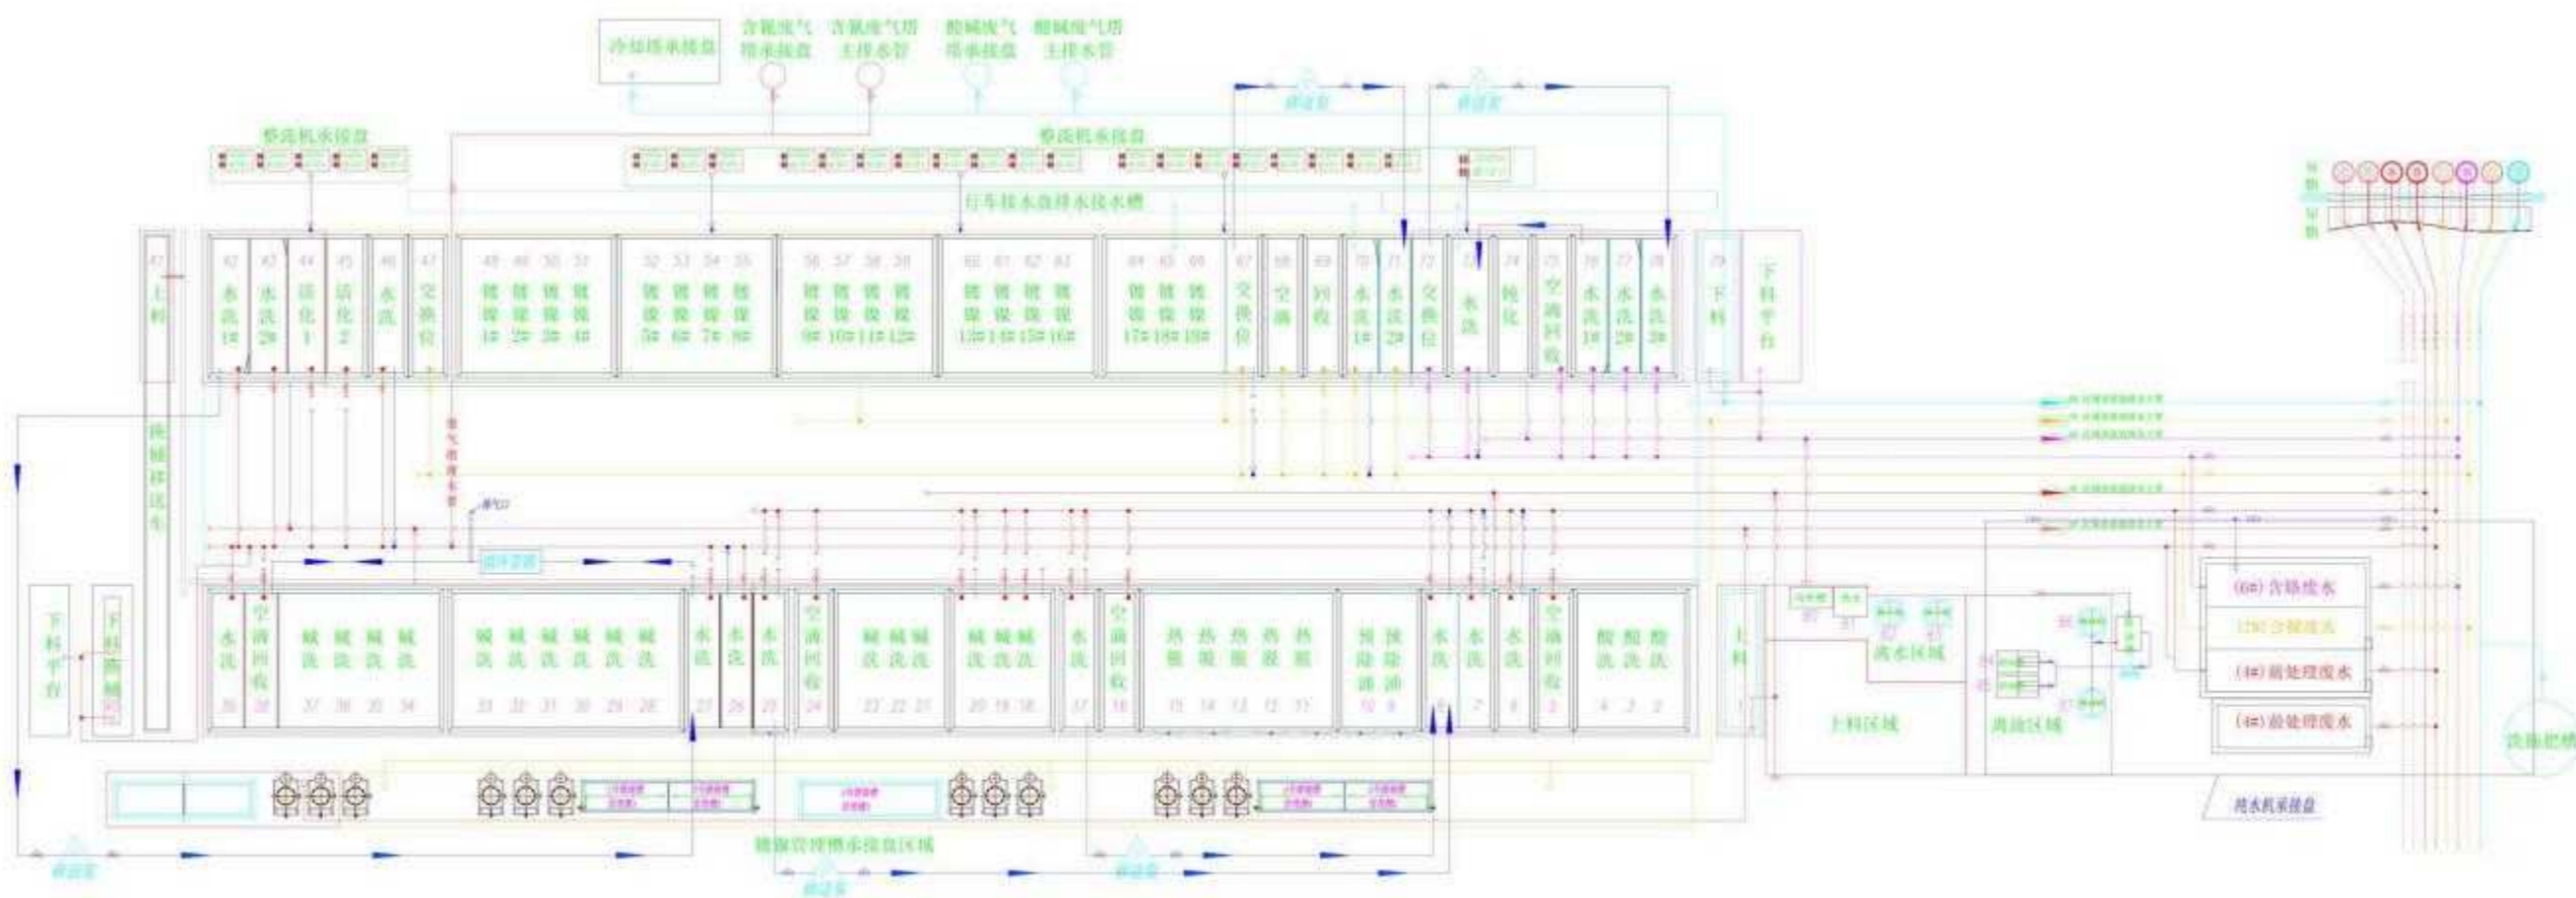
冷却塔承接盘

含氰废气塔承接盘

含氰废气塔主排水管

酸碱废气塔承接盘

酸碱废气塔主排水管

整流机承接盘

整流机承接盘

行车接水盘排水接水槽

上料

水洗1#

水洗2#

活化1

活化2

水洗

交换位

镀镍1#

镀镍2#

镀镍3#

镀镍4#

镀镍5#

镀镍6#

镀镍7#

镀镍8#

镀镍9#

镀镍10#

镀镍11#

镀镍12#

镀镍13#

镀镍14#

镀镍15#

镀镍16#

镀镍17#

镀镍18#

镀镍19#

交换位

空滴

回收

水洗1#

水洗2#

交换位

水洗

钝化

空滴回收

水洗1#

水洗2#

水洗3#

下料

下料平台

挂具清洗车

下料平台

下料挂具

水洗

空滴回收

碱洗

碱洗

碱洗

碱洗

碱洗

碱洗

碱洗

碱洗

碱洗

碱洗

水洗

水洗

水洗

空滴回收

碱洗

碱洗

碱洗

碱洗

碱洗

水洗

空滴回收

热浸

热浸

热浸

热浸

热浸

预除油

预除油

水洗

水洗

水洗

空滴回收

酸洗

酸洗

酸洗

上料

上料区域

流水区域

清洗区域

(6#)含铬废水

含镍废水

(4#)前处理废水

(4#)前处理废水

纯水机承接盘

镀镍管理槽承接盘区域

洗涤把槽